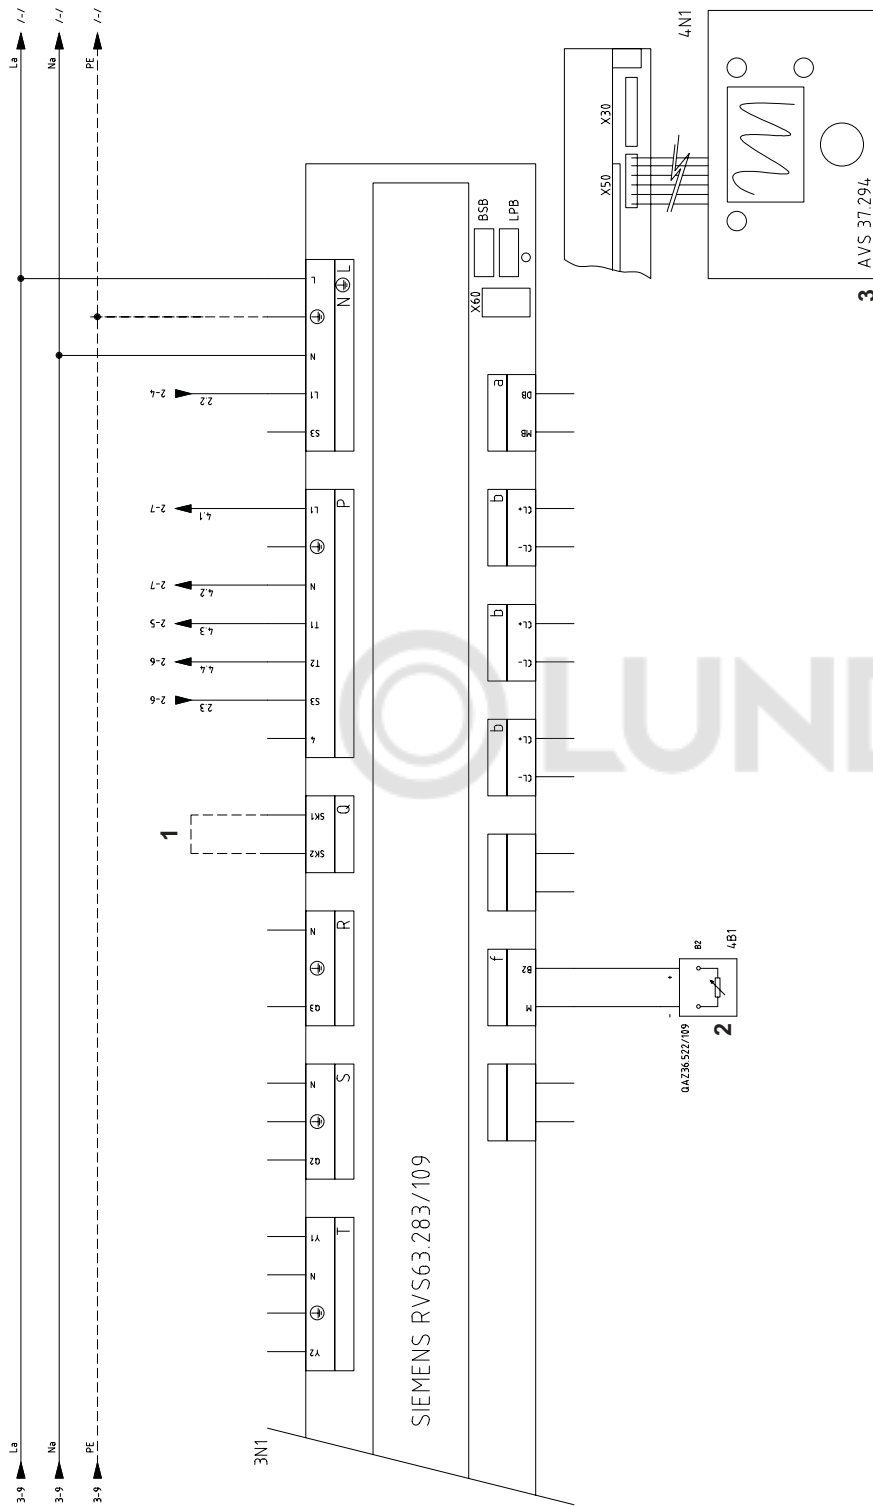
La
Na
PE
/-/
/-/
/-/
3-9
3-9
3-9

4N1
X30
X50
3 AVS 37.294

BSB
LPB
X60

L
N
L1
S3
2.2
2-4

P
L1
N
T1
T2
S3
4
4.1
2-7
4.2
2-7
4.3
2-5
4.4
2-6
2.3
2-6

Q
SK1
SK2
1

R
N
Q3

S
N
Q2

T
Y1
N
Y2

a
DB
MB
b
CL+
CL-
b
CL+
CL-
b
CL+
CL-
f
B2
M

B2
4B1
2
QAZ36.522/109

SIEMENS RVS63.283/109
3N1

LUND